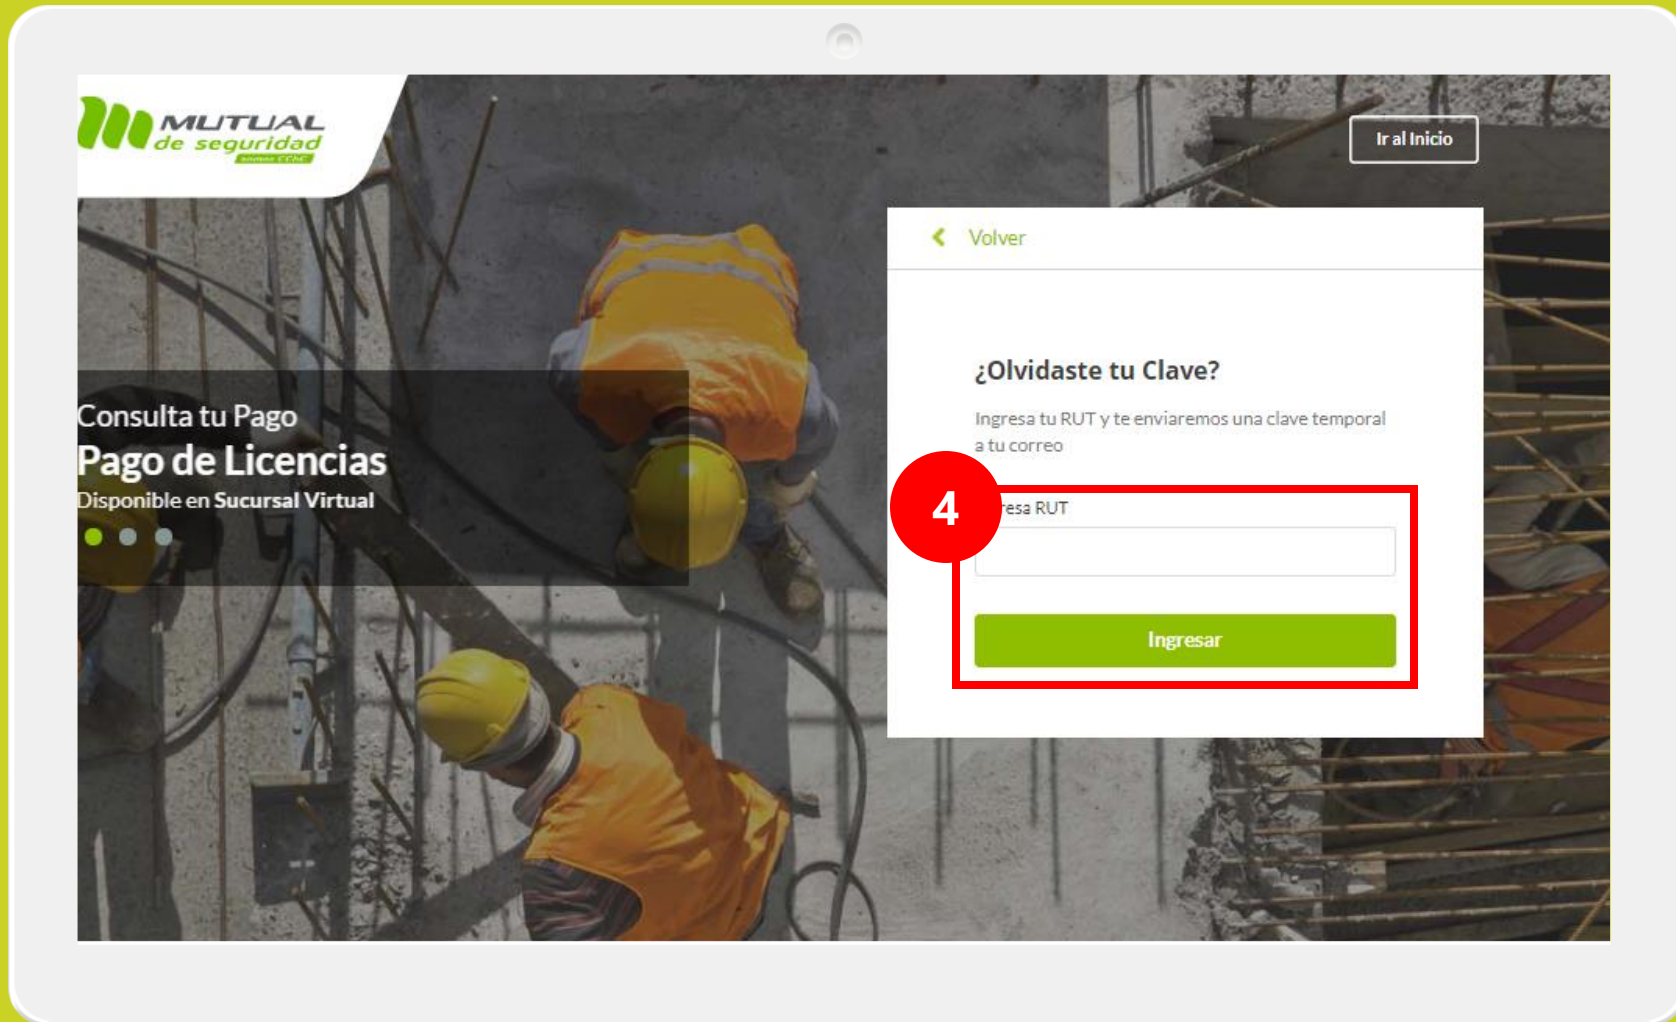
MUTUAL de seguridad

Ir al Inicio

Consulta tu Pago
Pago de Licencias
Disponible en Sucursal Virtual

Volver

¿Olvidaste tu Clave?

Ingresa tu RUT y te enviaremos una clave temporal a tu correo

4

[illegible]esa RUT

Ingresar